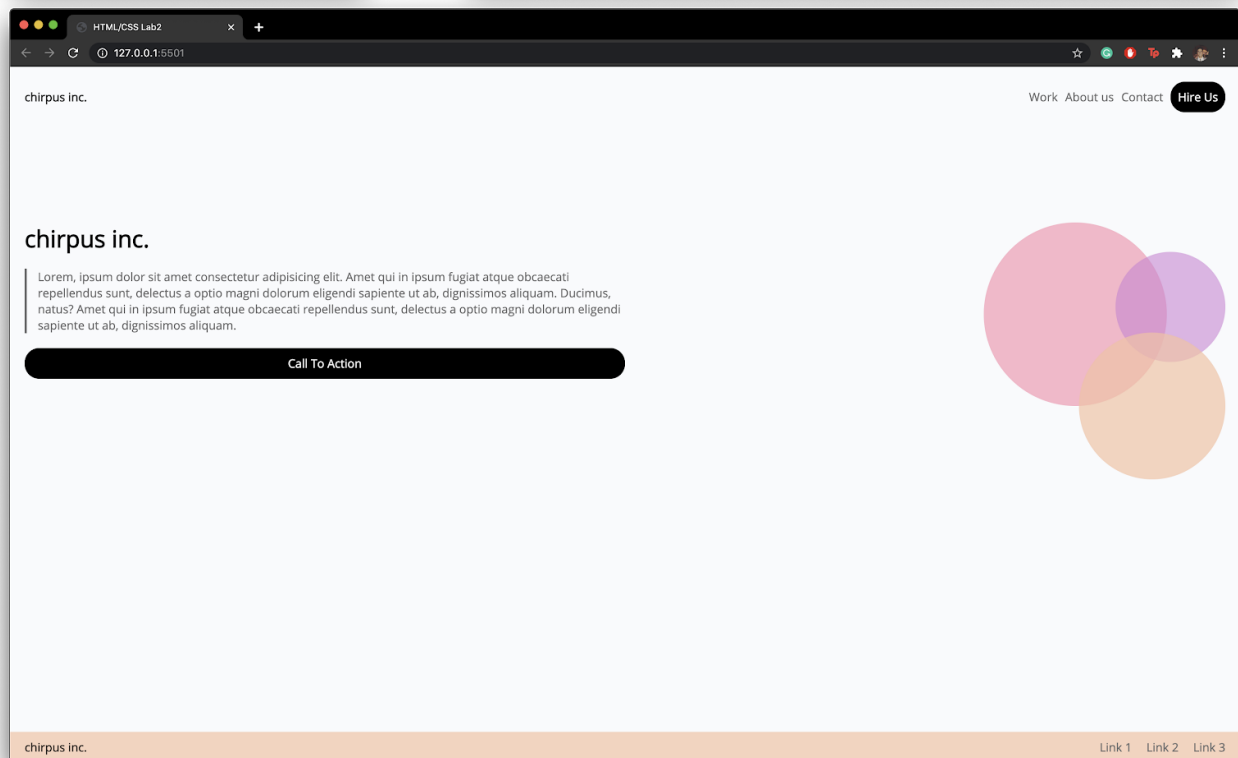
HTML/CSS Lab2

127.0.0.1:5501

chirpus inc.

Work About us Contact Hire Us

chirpus inc.

Lorem, ipsum dolor sit amet consectetur adipisicing elit. Amet qui in ipsum fugiat atque obcaecati repellendus sunt, delectus a optio magni dolorum eligendi sapiente ut ab, dignissimos aliquam. Ducimus, natus? Amet qui in ipsum fugiat atque obcaecati repellendus sunt, delectus a optio magni dolorum eligendi sapiente ut ab, dignissimos aliquam.

Call To Action

chirpus inc.

Link 1 Link 2 Link 3